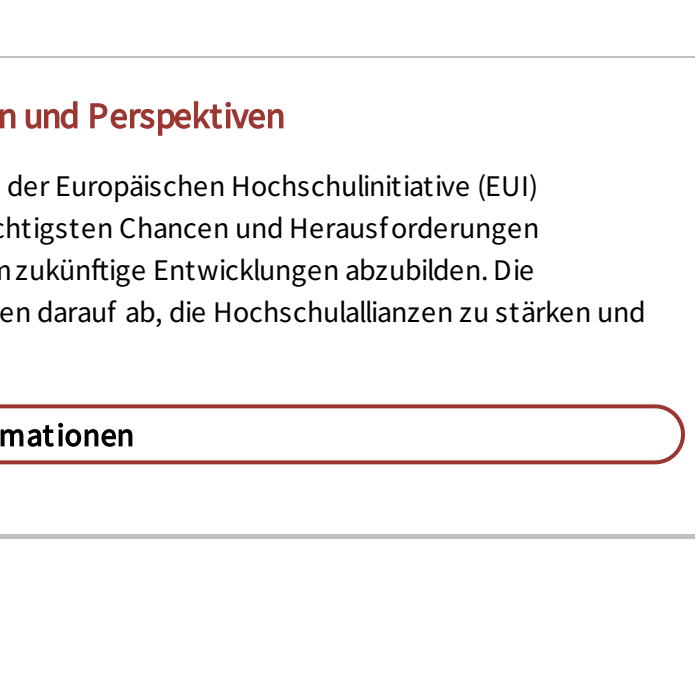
n und Perspektiven

der Europäischen Hochschulinitiative (EUI) chtigsten Chancen und Herausforderungen n zukünftige Entwicklungen abzubilden. Die en darauf ab, die Hochschulallianzen zu stärken und

mationen